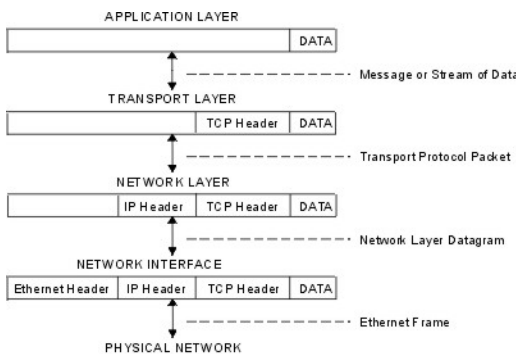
APPLICATION LAYER

DATA

Message or Stream of Data

TRANSPORT LAYER

TCP Header | DATA

Transport Protocol Packet

NETWORK LAYER

IP Header | TCP Header | DATA

Network Layer Datagram

NETWORK INTERFACE

Ethernet Header | IP Header | TCP Header | DATA

Ethernet Frame

PHYSICAL NETWORK